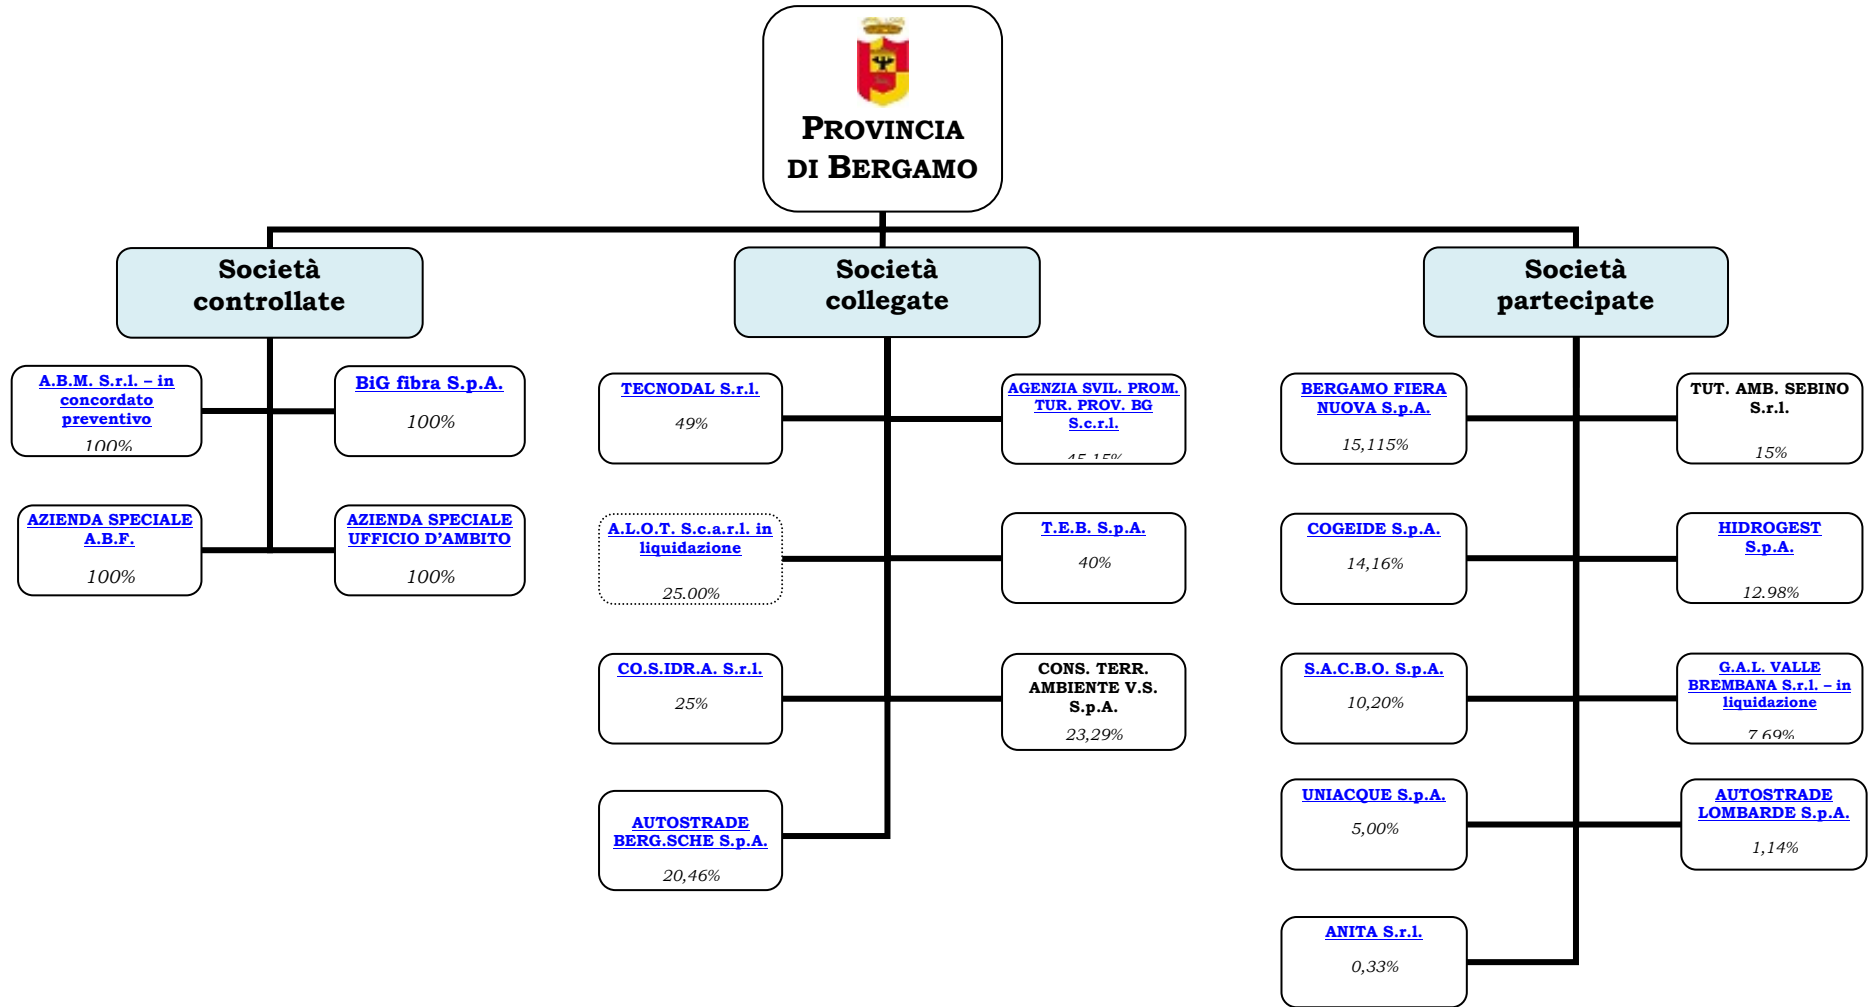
PROVINCIA DI BERGAMO

Società controllate

A.B.M. S.r.l. – in concordato preventivo
100%

BiG fibra S.p.A.
100%

AZIENDA SPECIALE A.B.F.
100%

AZIENDA SPECIALE UFFICIO D'AMBITO
100%

Società collegate

TECNODAL S.r.l.
49%

AGENZIA SVIL. PROM. TUR. PROV. BG S.c.r.l.
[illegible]

A.L.O.T. S.c.a.r.l. in liquidazione
25.00%

T.E.B. S.p.A.
40%

CO.S.IDR.A. S.r.l.
25%

CONS. TERR. AMBIENTE V.S. S.p.A.
23,29%

AUTOSTRADE BERG.SCHE S.p.A.
20,46%

Società partecipate

BERGAMO FIERA NUOVA S.p.A.
15,115%

TUT. AMB. SEBINO S.r.l.
15%

COGEIDE S.p.A.
14,16%

HIDROGEST S.p.A.
12.98%

S.A.C.B.O. S.p.A.
10,20%

G.A.L. VALLE BREMBANA S.r.l. – in liquidazione
7,69%

UNIACQUE S.p.A.
5,00%

AUTOSTRADE LOMBARDE S.p.A.
1,14%

ANITA S.r.l.
0,33%